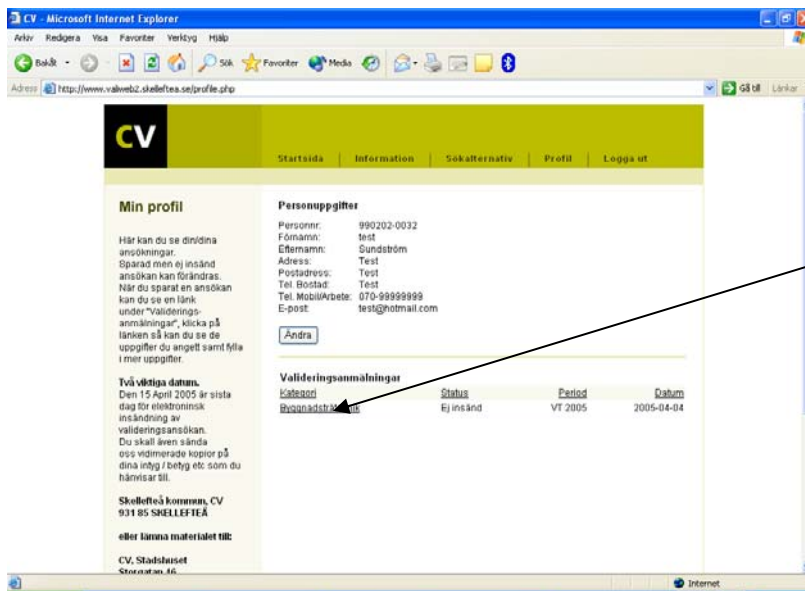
CV - Microsoft Internet Explorer

Arkiv Redigera Visa Favoriter Verktyg Hjälp

Bakåt Sök Favoriter Media

Adress http://www.valweb2.skelleftea.se/profile.php

Gå till Länkar

CV

Startsida | Information | Sökalternativ | Profil | Logga ut

Min profil

Här kan du se din/dina ansökningar. Sparad men ej insänd ansökan kan förändras. När du sparat en ansökan kan du se en länk under "Validerings-anmälningar", klicka på länken så kan du se de uppgifter du angett samt fylla i mer uppgifter.

Två viktiga datum.
Den 15 April 2005 är sista dag för elektroninsk insändning av valideringsansökan. Du skall även sända oss vidimerade kopior på dina intyg / betyg etc som du hänvisar till.

Skellefteå kommun, CV
931 85 SKELLEFTEÅ

eller lämna materialet till:

CV, Stadshuset
Storgatan 46

Personuppgifter

Personnr: 990202-0032
Förnamn: test
Efternamn: Sundström
Adress: Test
Postadress: Test
Tel. Bostad: Test
Tel. Mobil/Arbete: 070-99999999
E-post: test@hotmail.com

Ändra

Valideringsanmälningar

| Kategori | Status | Period | Datum |
|---|---|---|---|
| Byggnadst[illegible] | Ej insänd | VT 2005 | 2005-04-04 |

Internet